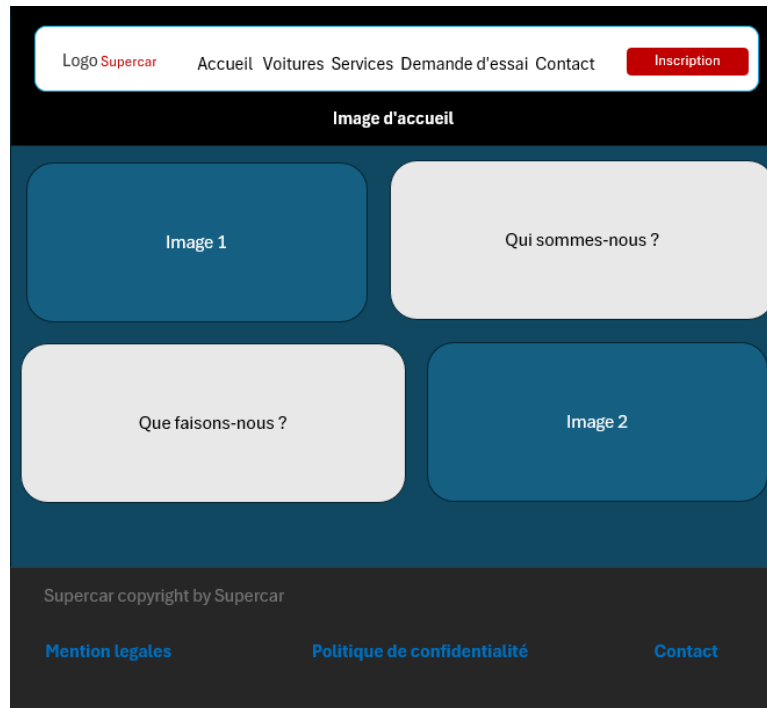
Logo Supercar Accueil Voitures Services Demande d'essai Contact Inscription

Image d'accueil

Image 1

Qui sommes-nous ?

Que faisons-nous ?

Image 2

Supercar copyright by Supercar

Mention legales Politique de confidentialité Contact